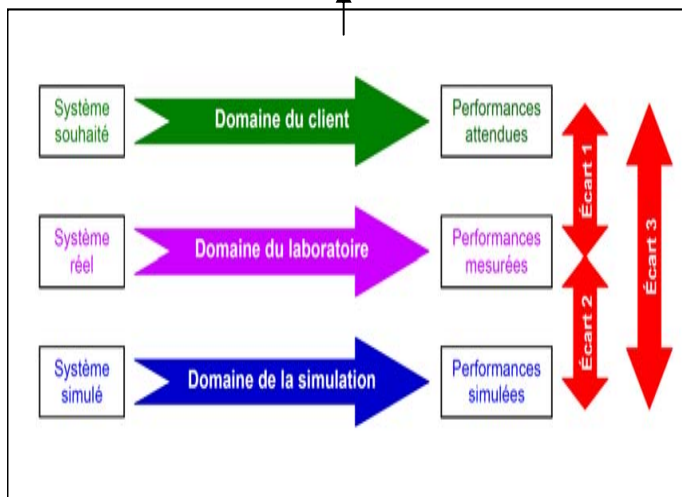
Système souhaité

Domaine du client

Performances attendues

Système réel

Domaine du laboratoire

Performances mesurées

Système simulé

Domaine de la simulation

Performances simulées

Écart 1

Écart 2

Écart 3